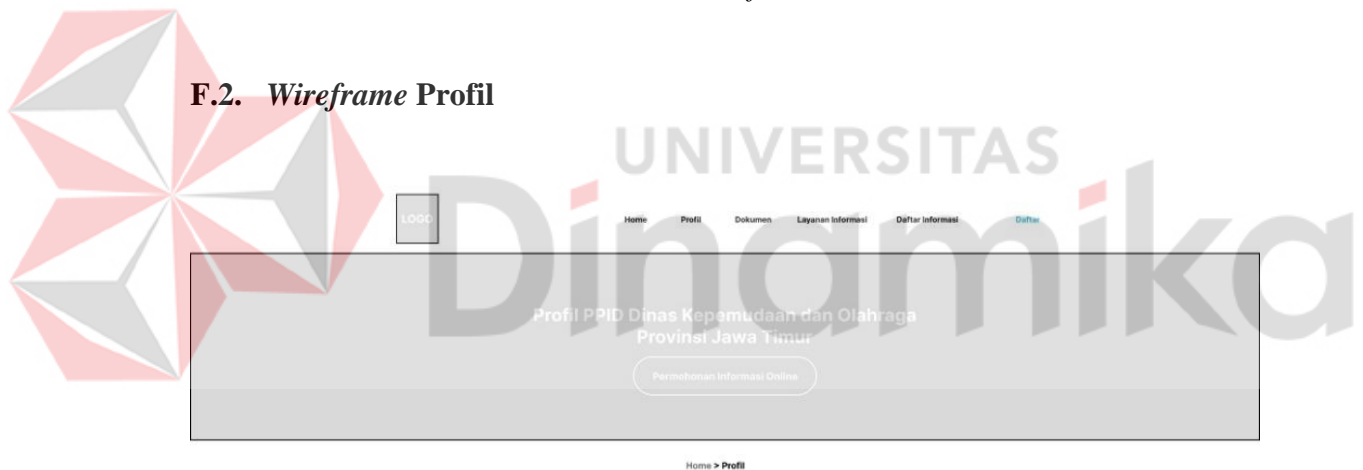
F.2. *Wireframe* Profil

UNIVERSITAS

Dinamika

LOGO

Home Profil Dokumen Layanan Informasi Daftar Informasi Daftar

Profil PPID Dinas Kepemudaan dan Olahraga Provinsi Jawa Timur

Permohonan Informasi Online

Home > Profil